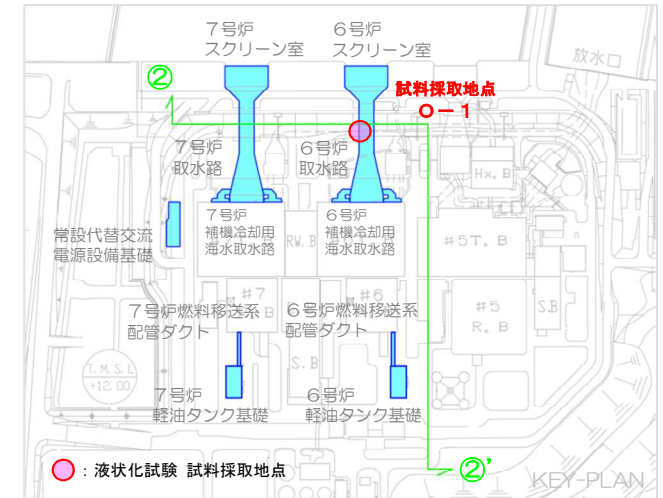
７号炉
スクリーン室

６号炉
スクリーン室

放水口

②

試料採取地点

○－１

７号炉
取水路

６号炉
取水路

Hx. B

７号炉
補機冷却用
海水取水路

RW. B

６号炉
補機冷却用
海水取水路

＃5T. B

常設代替交流
電源設備基礎

＃7

＃6

＃5
R. B

S.B

７号炉燃料移送系
配管ダクト

６号炉燃料移送系
配管ダクト

S. B

T.M.S.L
+12.00

７号炉
軽油タンク基礎

６号炉
軽油タンク基礎

：液状化試験　試料採取地点

②'

KEY-PLAN